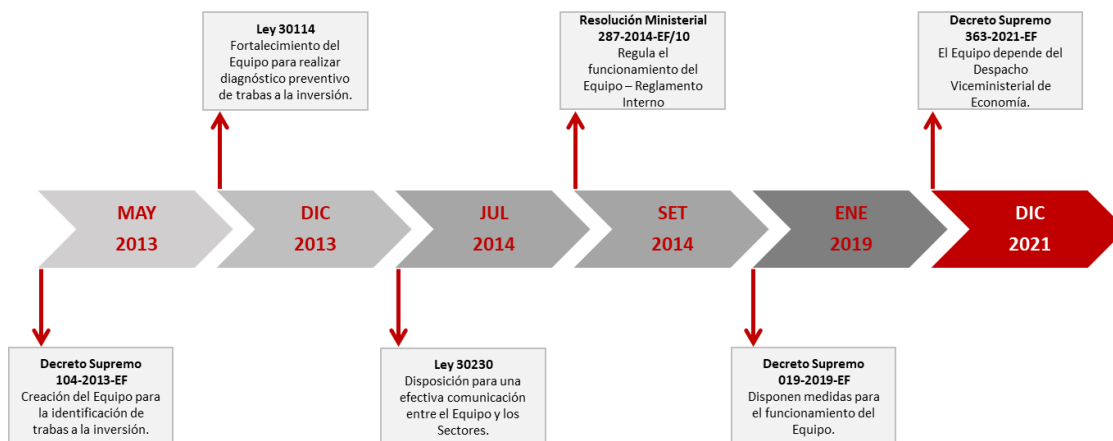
MAY 2013

Decreto Supremo 104-2013-EF
Creación del Equipo para la identificación de trabas a la inversión.

DIC 2013

Ley 30114
Fortalecimiento del Equipo para realizar diagnóstico preventivo de trabas a la inversión.

JUL 2014

Ley 30230
Disposición para una efectiva comunicación entre el Equipo y los Sectores.

SET 2014

Resolución Ministerial 287-2014-EF/10
Regula el funcionamiento del Equipo – Reglamento Interno

ENE 2019

Decreto Supremo 019-2019-EF
Disponen medidas para el funcionamiento del Equipo.

DIC 2021

Decreto Supremo 363-2021-EF
El Equipo depende del Despacho Viceministerial de Economía.